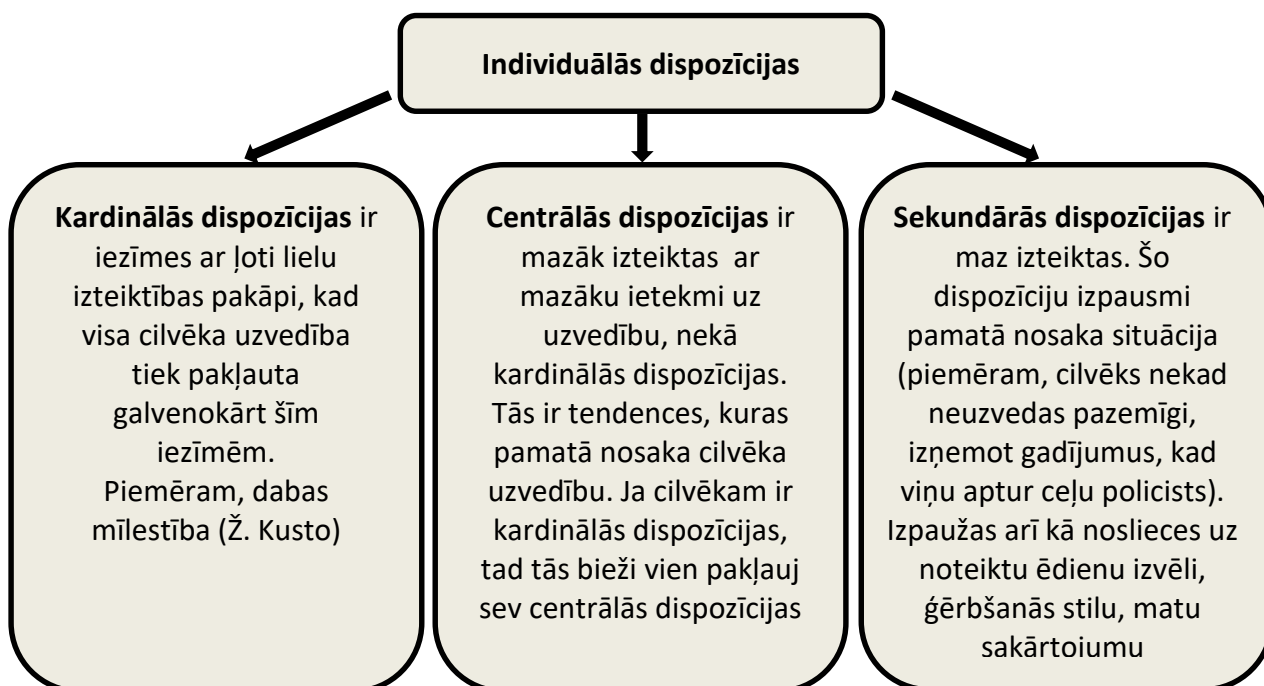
Individuālās dispozīcijas

**Kardinālās dispozīcijas** ir iezīmes ar ļoti lielu izteiktības pakāpi, kad visa cilvēka uzvedība tiek pakļauta galvenokārt šīm iezīmēm.
Piemēram, dabas mīlestība (Ž. Kusto)

**Centrālās dispozīcijas** ir mazāk izteiktas ar mazāku ietekmi uz uzvedību, nekā kardinālās dispozīcijas. Tās ir tendences, kuras pamatā nosaka cilvēka uzvedību. Ja cilvēkam ir kardinālās dispozīcijas, tad tās bieži vien pakļauj sev centrālās dispozīcijas

**Sekundārās dispozīcijas** ir maz izteiktas. Šo dispozīciju izpausmi pamatā nosaka situācija (piemēram, cilvēks nekad neuzvedas pazemīgi, izņemot gadījumus, kad viņu aptur ceļu policists). Izpaužas arī kā noslieces uz noteiktu ēdienu izvēli, ģērbšanās stilu, matu sakārtoiumu